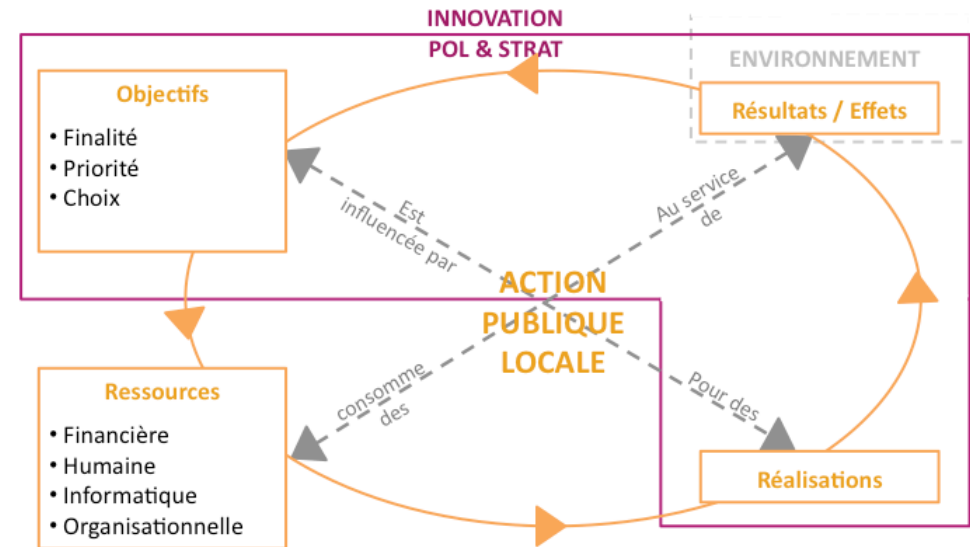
INNOVATION
POL & STRAT

ENVIRONNEMENT

Objectifs
• Finalité
• Priorité
• Choix

Résultats / Effets

Est influencée par

Au service de

ACTION PUBLIQUE LOCALE

consomme des

Pour des

Ressources
• Financière
• Humaine
• Informatique
• Organisationnelle

Réalisations